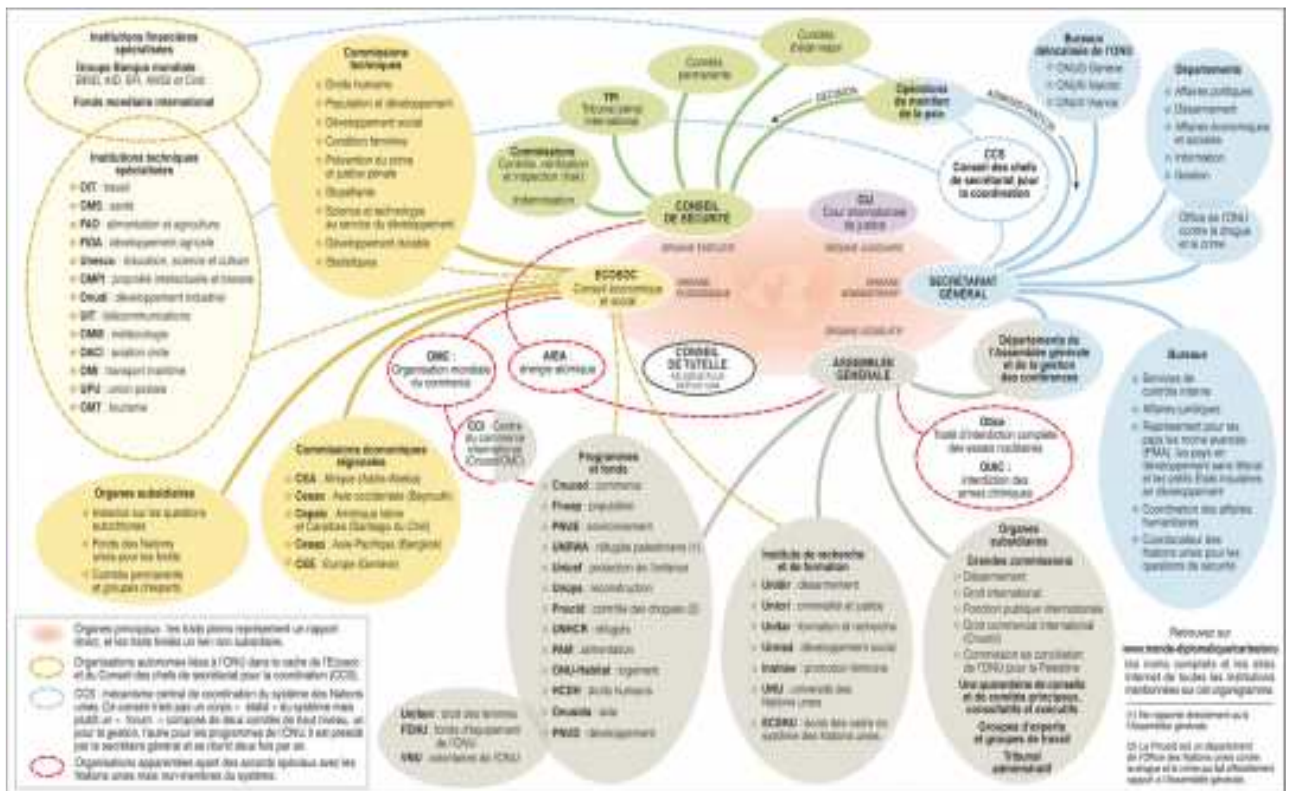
Institutions financières spécialisées
Groupe Banque mondiale
BIRD, AID, SFI, AMGI et CIRD
Fonds monétaire international

Institutions techniques spécialisées
OIT : travail
OMS : santé
FAO : alimentation et agriculture
FIDA : développement agricole
Unesco : éducation, science et culture
OMPI : propriété intellectuelle et brevets
Onudi : développement industriel
UIT : télécommunications
OMM : météorologie
OACI : aviation civile
OMI : transport maritime
UPU : union postale
OMT : tourisme

Commissions techniques
Droits humains
Population et développement
Développement social
Condition féminine
Prévention du crime et justice pénale
Stupéfiants
Science et technologie au service du développement
Développement durable
Statistiques

Comités permanents
Comités d'état-major
TPI Tribunal pénal international
Commissions Contrôle, vérification et inspection (Irak)
Indemnisation
Opérations de maintien de la paix
DÉCISION
ADMINISTRATION

Bureaux délocalisés de l'ONU
ONUG Genève
ONUN Nairobi
ONUV Vienne

Départements
Affaires politiques
Désarmement
Affaires économiques et sociales
Information
Gestion

Office de l'ONU contre la drogue et le crime

CCS Conseil des chefs de secrétariat pour la coordination

CONSEIL DE SÉCURITÉ
CIJ Cour internationale de justice
ORGANE EXÉCUTIF
ORGANE JUDICIAIRE
ECOSOC Conseil économique et social
ORGANE ÉCONOMIQUE
ORGANE ADMINISTRATIF
SECRÉTARIAT GÉNÉRAL
ORGANE DÉLIBÉRATIF
ASSEMBLÉE GÉNÉRALE
CONSEIL DE TUTELLE
Départements de l'Assemblée générale et de la gestion des conférences

OMC : Organisation mondiale du commerce
AIEA énergie atomique
CCI : Centre du commerce international (Cnuced/OMC)

Otice Traité d'interdiction complète des essais nucléaires
OIAC : interdiction des armes chimiques

Bureaux
Services de contrôle interne
Affaires juridiques
Représentant pour les pays les moins avancés (PMA), les pays en développement sans littoral et les petits Etats insulaires en développement
Coordination des affaires humanitaires
Coordinateur des Nations unies pour les questions de sécurité

Commissions économiques régionales
CEA : Afrique (Addis-Abeba)
Cesao : Asie occidentale (Beyrouth)
Cepalc : Amérique latine et Caraïbes (Santiago du Chili)
Cesap : Asie-Pacifique (Bangkok)
CEE : Europe (Genève)

Organes subsidiaires
Instances sur les questions autochtones
Forum des Nations unies pour les forêts
Comités permanents et groupes d'experts

Programmes et fonds
Cnuced : commerce
Fnuap : population
PNUE : environnement
UNRWA : réfugiés palestiniens (1)
Unicef : protection de l'enfance
Unops : reconstruction
Pnucid : contrôle des drogues (2)
UNHCR : réfugiés
PAM : alimentation
ONU-habitat : logement
HCDH : droits humains
Onusida : sida
PNUD : développement

Instituts de recherche et de formation
Unidir : désarmement
Unicri : criminalité et justice
Unitar : formation et recherche
Unrisd : développement social
Instraw : promotion féminine
UNU : université des Nations unies
ECSNU : école des cadres du système des Nations unies

Organes subsidiaires
Grandes commissions
Désarmement
Droit international
Fonction publique internationale
Droit commercial international (Cnudci)
Commission de conciliation de l'ONU pour la Palestine
Une quarantaine de conseils et de comités précieux, consultatifs et exécutifs
Groupes d'experts et groupes de travail
Tribunal administratif

Unifem : droit des femmes
FENU : fonds d'équipement de l'ONU
VNU : volontaires de l'ONU

Organes principaux : les traits pleins représentent un rapport direct, et les traits tiretés un lien non subsidiaire.
Organisations autonomes liées à l'ONU dans le cadre de l'Ecosoc et du Conseil des chefs de secrétariat pour la coordination (CCS).
CCS : mécanisme central de coordination du système des Nations unies. Ce conseil n'est pas un corps « établi » du système mais plutôt un « forum » composé de deux comités de haut niveau, un pour la gestion, l'autre pour les programmes de l'ONU. Il est présidé par le secrétaire général et se réunit deux fois par an.
Organisations apparentées ayant des accords spéciaux avec les Nations unies mais non-membres du système.

Retrouvez sur www.monde-diplomatique.fr/cartes/onu les noms complets et les sites internet de toutes les institutions mentionnées sur cet organigramme.

(1) Se rapporte directement à l'Assemblée générale.
(2) Le Pnucid est un département de l'Office des Nations unies contre la drogue et le crime qui fait officiellement rapport à l'Assemblée générale.